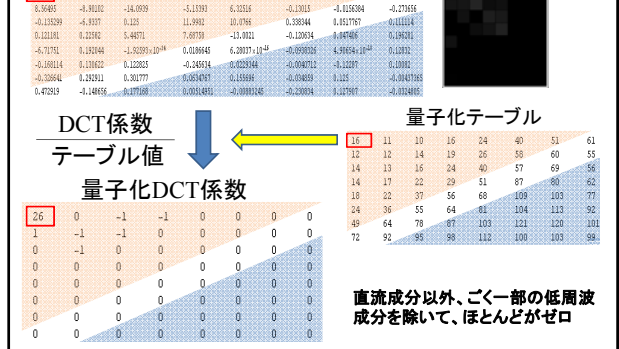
| 8.56495 | -8.99102 | -14.0939 | -5.15393 | 6.32516 | -0.13015 | -0.0156384 | -0.273656 |
|---|---|---|---|---|---|---|---|
| -0.135299 | -6.9337 | 0.125 | 11.9982 | 10.0766 | 0.338344 | 0.0517767 | 0.111114 |
| 0.121181 | 0.22582 | 5.44571 | 7.69758 | -13.0021 | -0.120634 | 0.047486 | 0.196381 |
| -6.71751 | 0.192044 | $-1.92593\times10^{-16}$ | 0.0186645 | $6.28037\times10^{-16}$ | -0.0598326 | $4.99654\times10^{-16}$ | 0.12032 |
| -0.168114 | 0.135622 | 0.122825 | -0.245614 | 0.0229344 | -0.0040712 | -0.12287 | 0.10082 |
| -0.326641 | 0.292911 | 0.301777 | 0.0634767 | 0.155696 | -0.034859 | 0.125 | -0.00437165 |
| 0.472919 | -0.148656 | 0.177168 | 0.0014951 | -0.00085245 | -0.230034 | 0.117907 | -0.0324805 |

DCT係数
テーブル値

量子化テーブル

| 16 | 11 | 10 | 16 | 24 | 40 | 51 | 61 |
|---|---|---|---|---|---|---|---|
| 12 | 12 | 14 | 19 | 26 | 58 | 60 | 55 |
| 14 | 13 | 16 | 24 | 40 | 57 | 69 | 56 |
| 14 | 17 | 22 | 29 | 51 | 87 | 80 | 62 |
| 18 | 22 | 37 | 56 | 68 | 109 | 103 | 77 |
| 24 | 36 | 55 | 64 | 81 | 104 | 113 | 92 |
| 49 | 64 | 78 | 87 | 103 | 121 | 120 | 101 |
| 72 | 92 | 95 | 98 | 112 | 100 | 103 | 99 |

量子化DCT係数

| 26 | 0 | -1 | -1 | 0 | 0 | 0 | 0 |
|---|---|---|---|---|---|---|---|
| 1 | -1 | -1 | 0 | 0 | 0 | 0 | 0 |
| 0 | -1 | 0 | 0 | 0 | 0 | 0 | 0 |
| 0 | 0 | 0 | 0 | 0 | 0 | 0 | 0 |
| 0 | 0 | 0 | 0 | 0 | 0 | 0 | 0 |
| 0 | 0 | 0 | 0 | 0 | 0 | 0 | 0 |
| 0 | 0 | 0 | 0 | 0 | 0 | 0 | 0 |
| 0 | 0 | 0 | 0 | 0 | 0 | 0 | 0 |

直流成分以外、ごく一部の低周波成分を除いて、ほとんどがゼロ